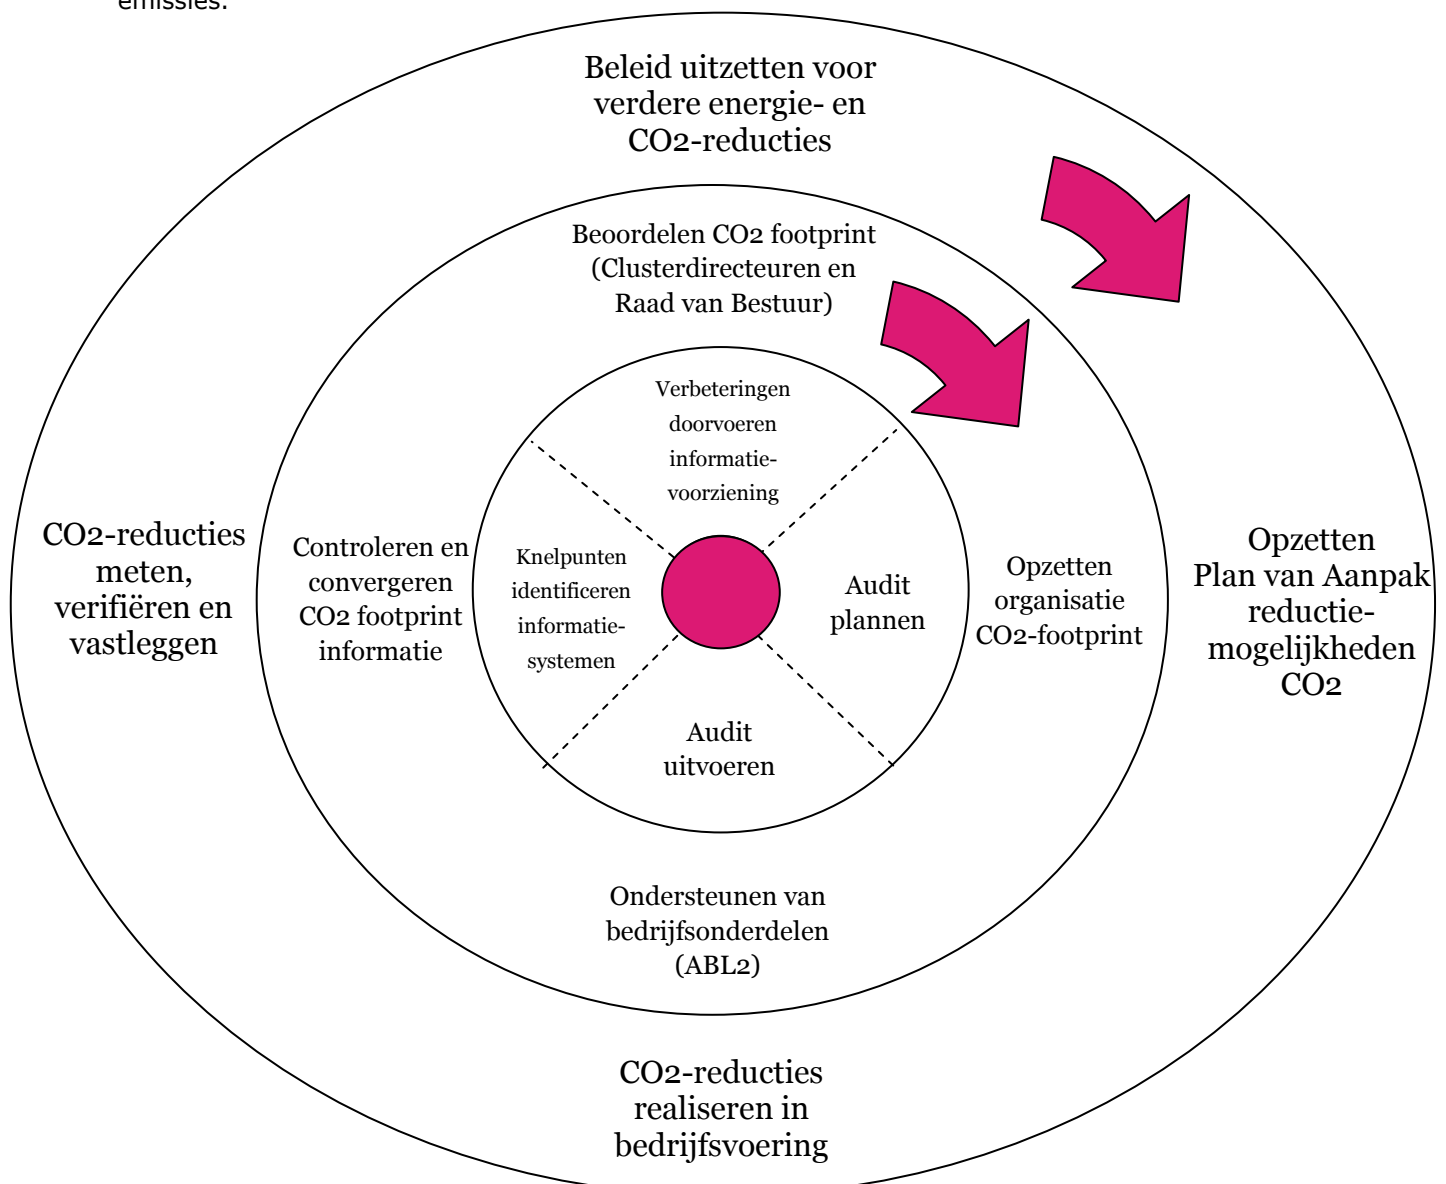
emissies.

Beleid uitzetten voor verdere energie- en CO2-reducties

Beoordelen CO2 footprint (Clusterdirecteuren en Raad van Bestuur)

Verbeteringen doorvoeren informatievoorziening

CO2-reducties meten, verifiëren en vastleggen

Controleren en convergeren CO2 footprint informatie

Knelpunten identificeren informatiesystemen

Audit plannen

Opzetten organisatie CO2-footprint

Opzetten Plan van Aanpak reductiemogelijkheden CO2

Audit uitvoeren

Ondersteunen van bedrijfsonderdelen (ABL2)

CO2-reducties realiseren in bedrijfsvoering